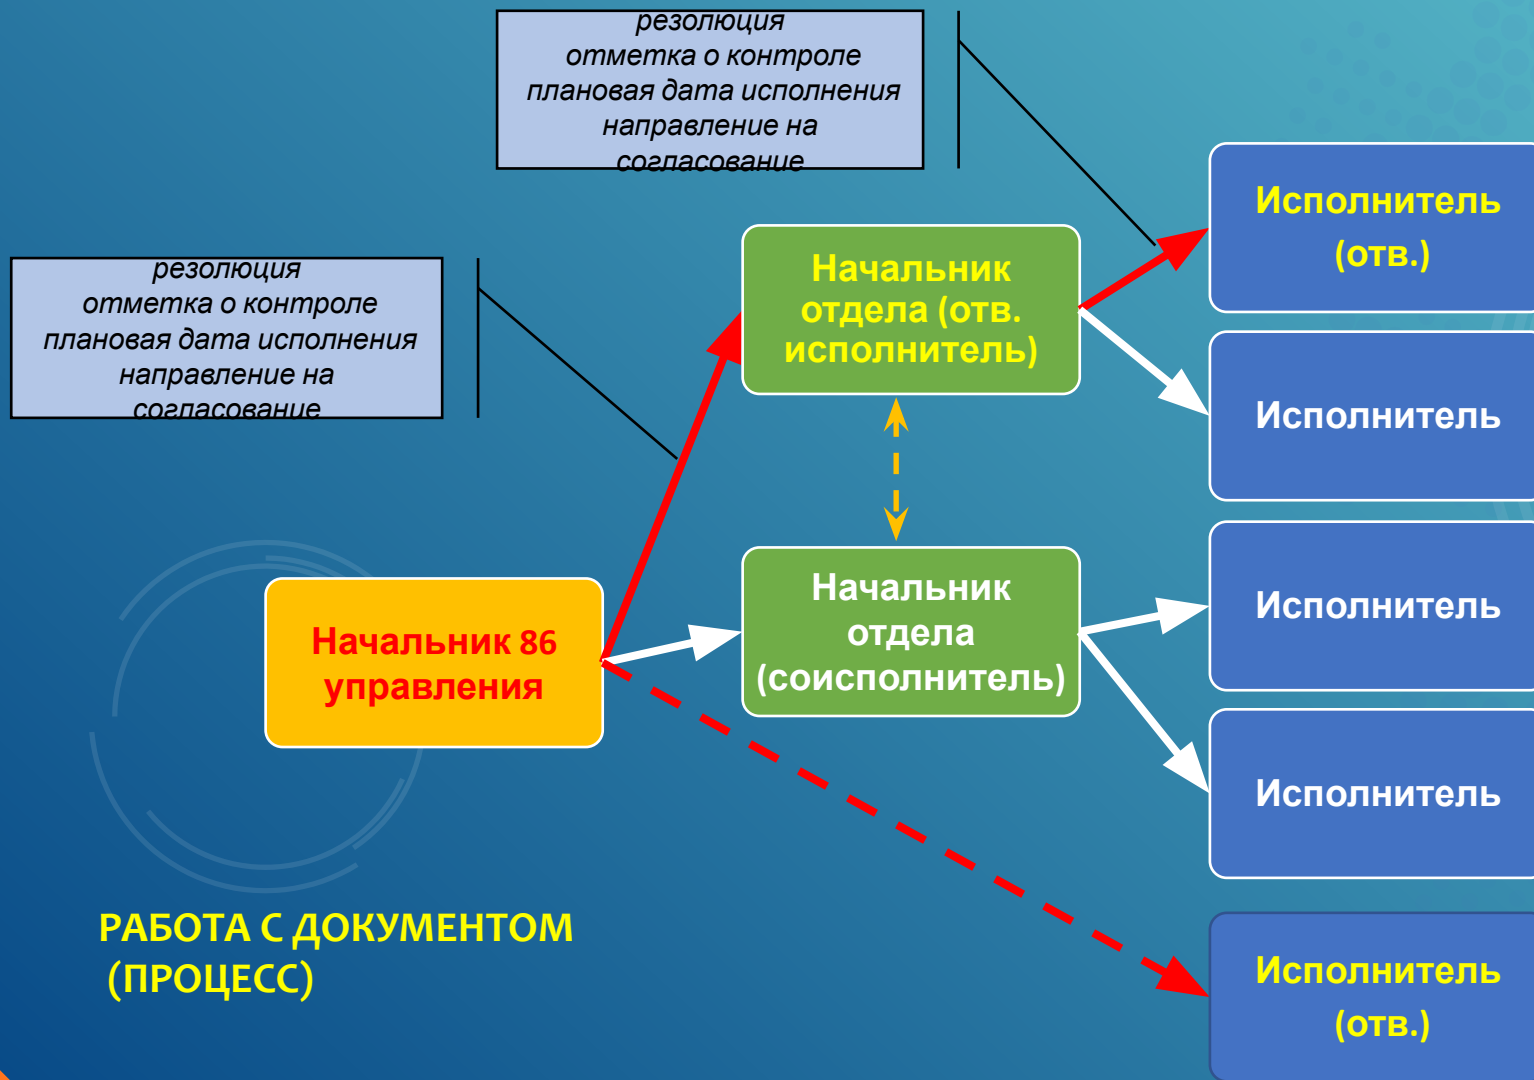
резолюция
отметка о контроле
плановая дата исполнения
направление на согласование

резолюция
отметка о контроле
плановая дата исполнения
направление на согласование

Начальник отдела (отв. исполнитель)

Исполнитель (отв.)

Исполнитель

Начальник 86 управления

Начальник отдела (соисполнитель)

Исполнитель

Исполнитель

Исполнитель (отв.)

РАБОТА С ДОКУМЕНТОМ (ПРОЦЕСС)